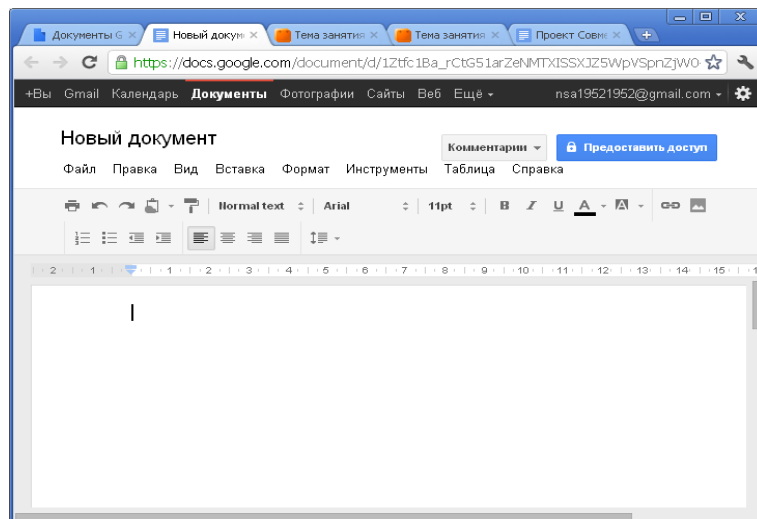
Документы G × | Новый докум × | Тема занятия × | Тема занятия × | Проект Совм × | +

https://docs.google.com/document/d/1Ztfc1Ba_rCtG51arZeNMTXISSXJZ5WpVSpnZjW0

+Вы Gmail Календарь Документы Фотографии Сайты Веб Ещё ▾ nsa19521952@gmail.com ▾

Новый документ

Комментарии ▾ Предоставить доступ

Файл Правка Вид Вставка Формат Инструменты Таблица Справка

Normal text Arial 11pt B I U A

2 1 1 2 3 4 5 6 7 8 9 10 11 12 13 14 15